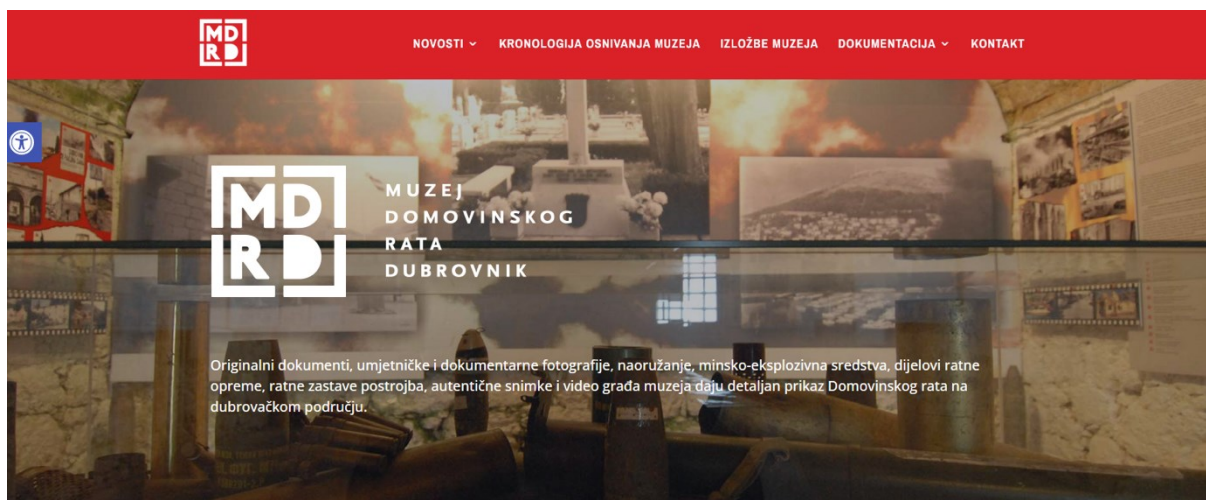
MD RD

NOVOSTI KRONOLOGIJA OSNIVANJA MUZEJA IZLOŽBE MUZEJA DOKUMENTACIJA KONTAKT

MD RD

MUZEJ DOMOVINSKOG RATA DUBROVNIK

Originalni dokumenti, umjetničke i dokumentarne fotografije, naoružanje, minsko-eksplozivna sredstva, dijelovi ratne opreme, ratne zastave postrojba, autentične snimke i video građa muzeja daju detaljan prikaz Domovinskog rata na dubrovačkom području.